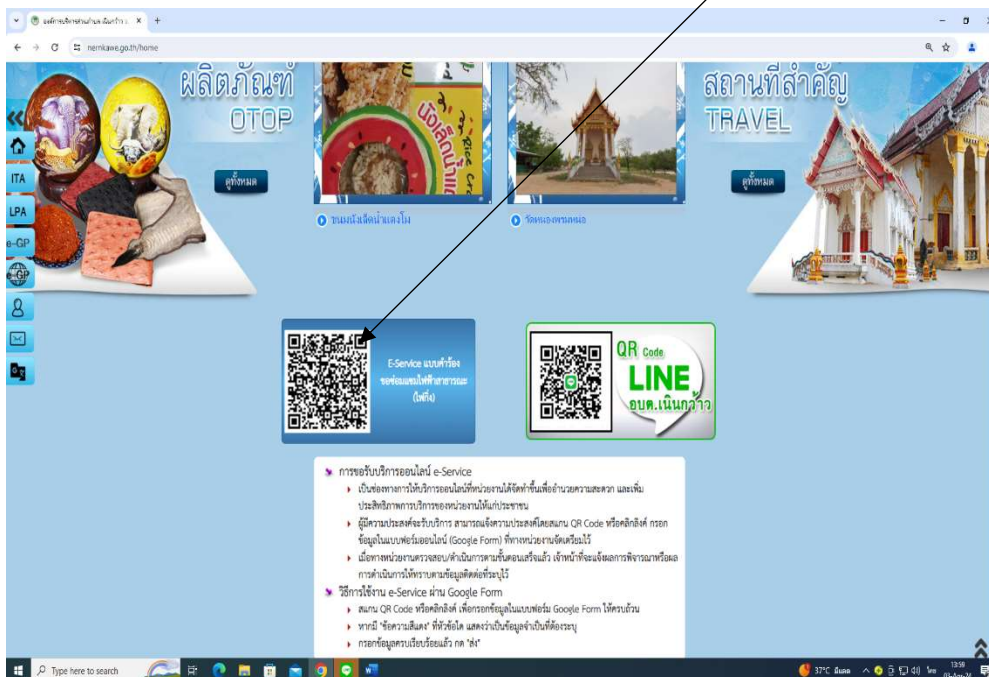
ผลิตภัณฑ์ OTOP

ดูทั้งหมด

ขนมถังเสือน้ำแดงโม

วัดหนองหมดหม่อ

สถานที่สำคัญ TRAVEL

ดูทั้งหมด

ITA

LPA

e-GP

nernkawe.go.th/home

E-Service แบบคำร้องขอซ่อมแซมไฟฟ้าสาธารณะ (ไฟกิ่ง)

QR Code LINE อบต.เนินกว้าว

การขอรับบริการออนไลน์ e-Service

เป็นช่องทางการให้บริการออนไลน์ที่หน่วยงานได้จัดทำขึ้นเพื่ออำนวยความสะดวก และเพิ่มประสิทธิภาพการบริการของหน่วยงานให้แก่ประชาชน

ผู้มีความประสงค์จะรับบริการ สามารถแจ้งความประสงค์โดยสแกน QR Code หรือคลิกลิงค์ กรอกข้อมูลในแบบฟอร์มออนไลน์ (Google Form) ที่ทางหน่วยงานจัดเตรียมไว้

เมื่อทางหน่วยงานตรวจสอบ/ดำเนินการตามขั้นตอนเสร็จแล้ว เจ้าหน้าที่จะแจ้งผลการพิจารณาหรือผลการดำเนินการให้ทราบตามข้อมูลติดต่อที่ระบุไว้

วิธีการใช้งาน e-Service ผ่าน Google Form

สแกน QR Code หรือคลิกลิงค์ เพื่อกรอกข้อมูลในแบบฟอร์ม Google Form ให้ครบถ้วน

หากมี "เครื่องหมายดอกจัน" ที่หัวข้อใด แสดงว่าเป็นข้อมูลจำเป็นที่ต้องระบุ

กรอกข้อมูลครบเรียบร้อยแล้ว กด "ส่ง"

Type here to search

37°C

13:58